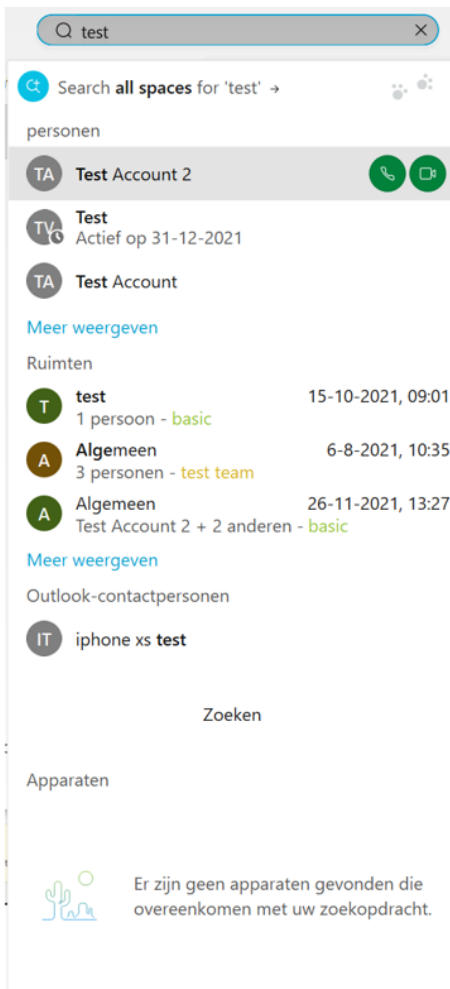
test

Search all spaces for 'test' →

personen

TA Test Account 2

TV Test
Actief op 31-12-2021

TA Test Account

Meer weergeven

Ruimten

T test 15-10-2021, 09:01
1 persoon - basic

A Algemeen 6-8-2021, 10:35
3 personen - test team

A Algemeen 26-11-2021, 13:27
Test Account 2 + 2 anderen - basic

Meer weergeven

Outlook-contactpersonen

IT iphone xs test

Zoeken

Apparaten

Er zijn geen apparaten gevonden die overeenkomen met uw zoekopdracht.